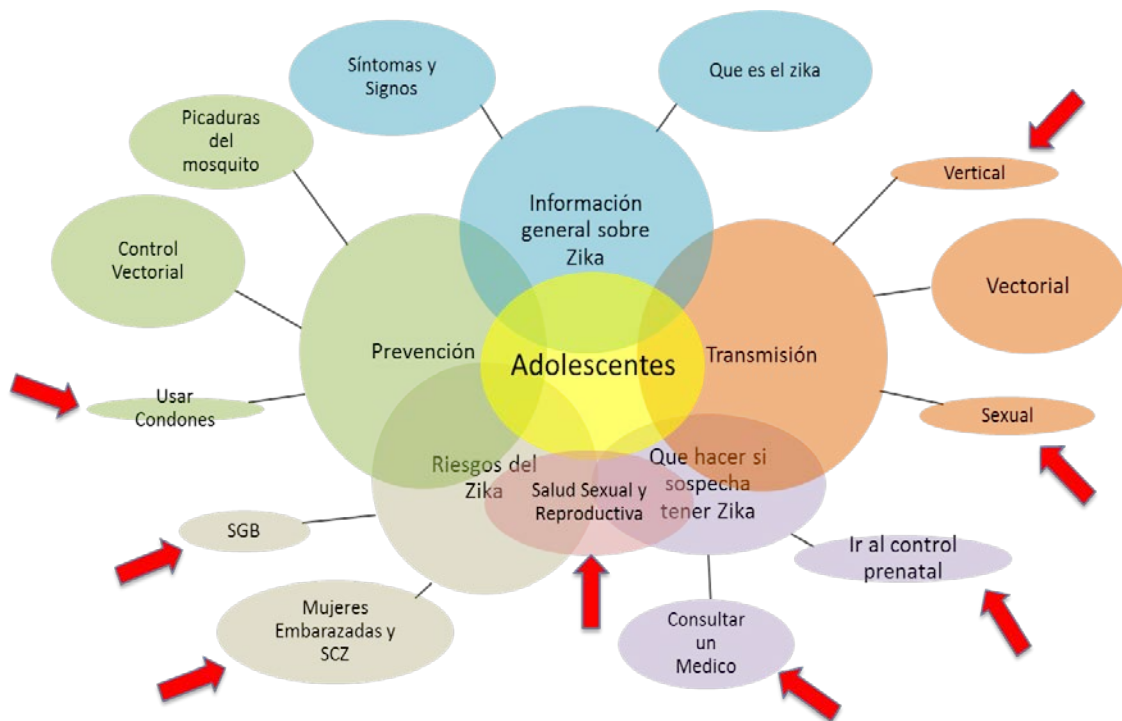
Síntomas y Signos

Que es el zika

Picaduras del mosquito

Información general sobre Zika

Vertical

Control Vectorial

Vectorial

Prevención

Adolescentes

Transmisión

Usar Condones

Sexual

Riesgos del Zika

Salud Sexual y Reproductiva

Que hacer si sospecha tener Zika

SGB

Ir al control prenatal

Mujeres Embarazadas y SCZ

Consultar un Medico